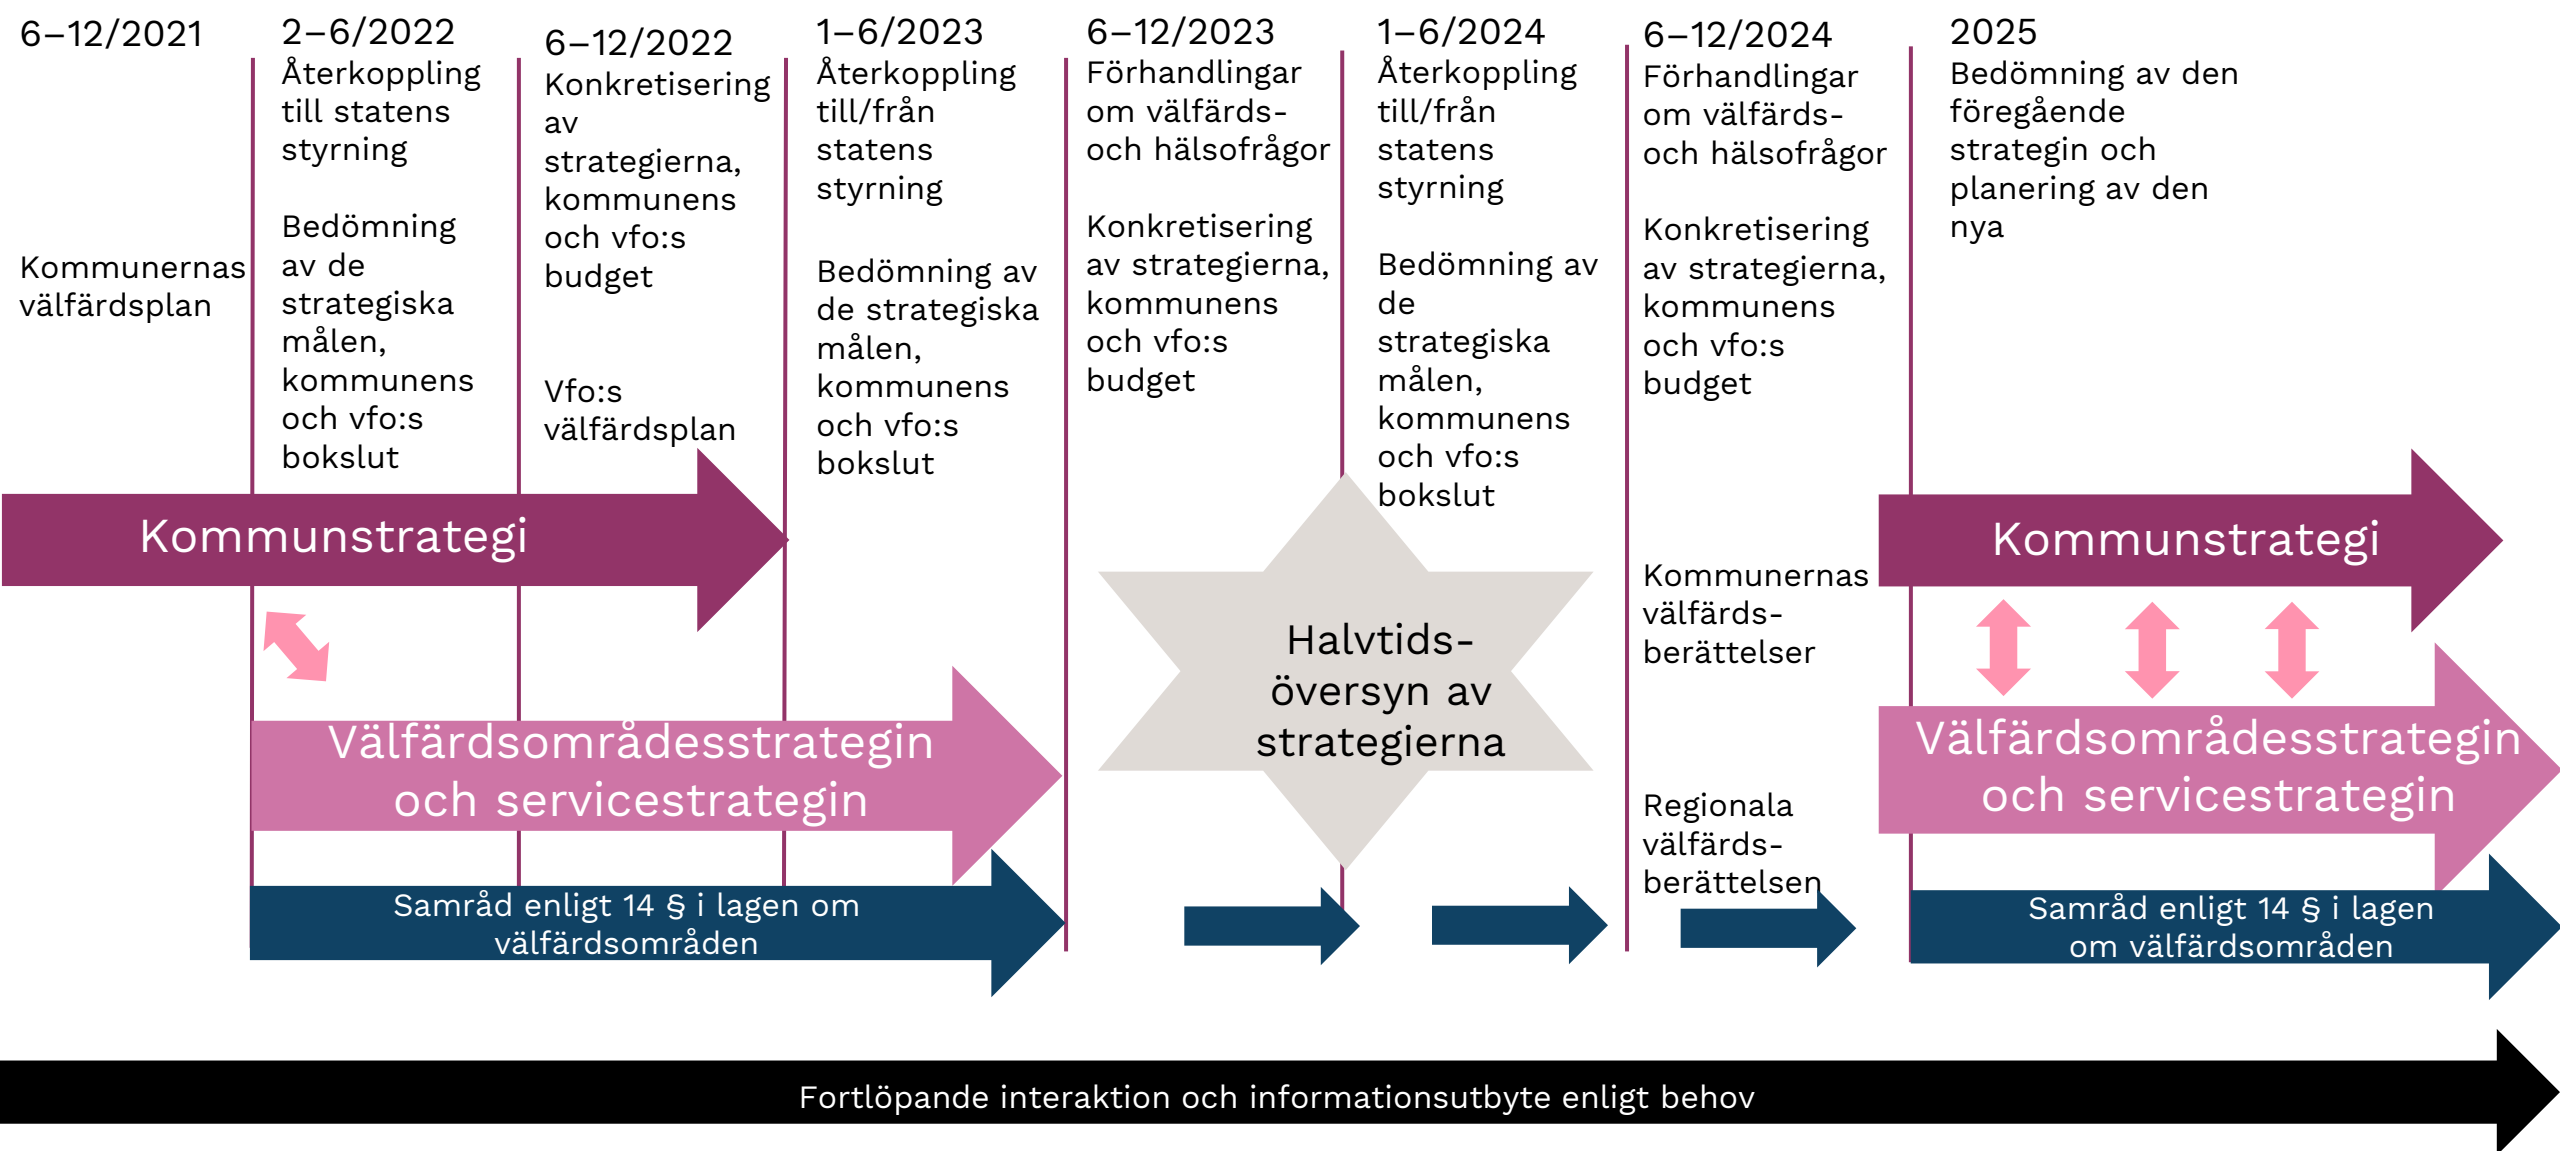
6–12/2021

Kommunernas välfärdsplan

2–6/2022
Återkoppling till statens styrning

Bedömning av de strategiska målen, kommunens och vfo:s bokslut

6–12/2022
Konkretisering av strategierna, kommunens och vfo:s budget

Vfo:s välfärdsplan

1–6/2023
Återkoppling till/från statens styrning

Bedömning av de strategiska målen, kommunens och vfo:s bokslut

6–12/2023
Förhandlingar om välfärds- och hälsofrågor

Konkretisering av strategierna, kommunens och vfo:s budget

1–6/2024
Återkoppling till/från statens styrning

Bedömning av de strategiska målen, kommunens och vfo:s bokslut

6–12/2024
Förhandlingar om välfärds- och hälsofrågor

Konkretisering av strategierna, kommunens och vfo:s budget

Kommunernas välfärds-berättelser

Regionala välfärds-berättelsen

2025
Bedömning av den föregående strategin och planering av den nya

Kommunstrategi

Välfärdsområdesstrategin och servicestrategin

Samråd enligt 14 § i lagen om välfärdsområden

Halvtids-översyn av strategierna

Kommunstrategi

Välfärdsområdesstrategin och servicestrategin

Samråd enligt 14 § i lagen om välfärdsområden

Fortlöpande interaktion och informationsutbyte enligt behov